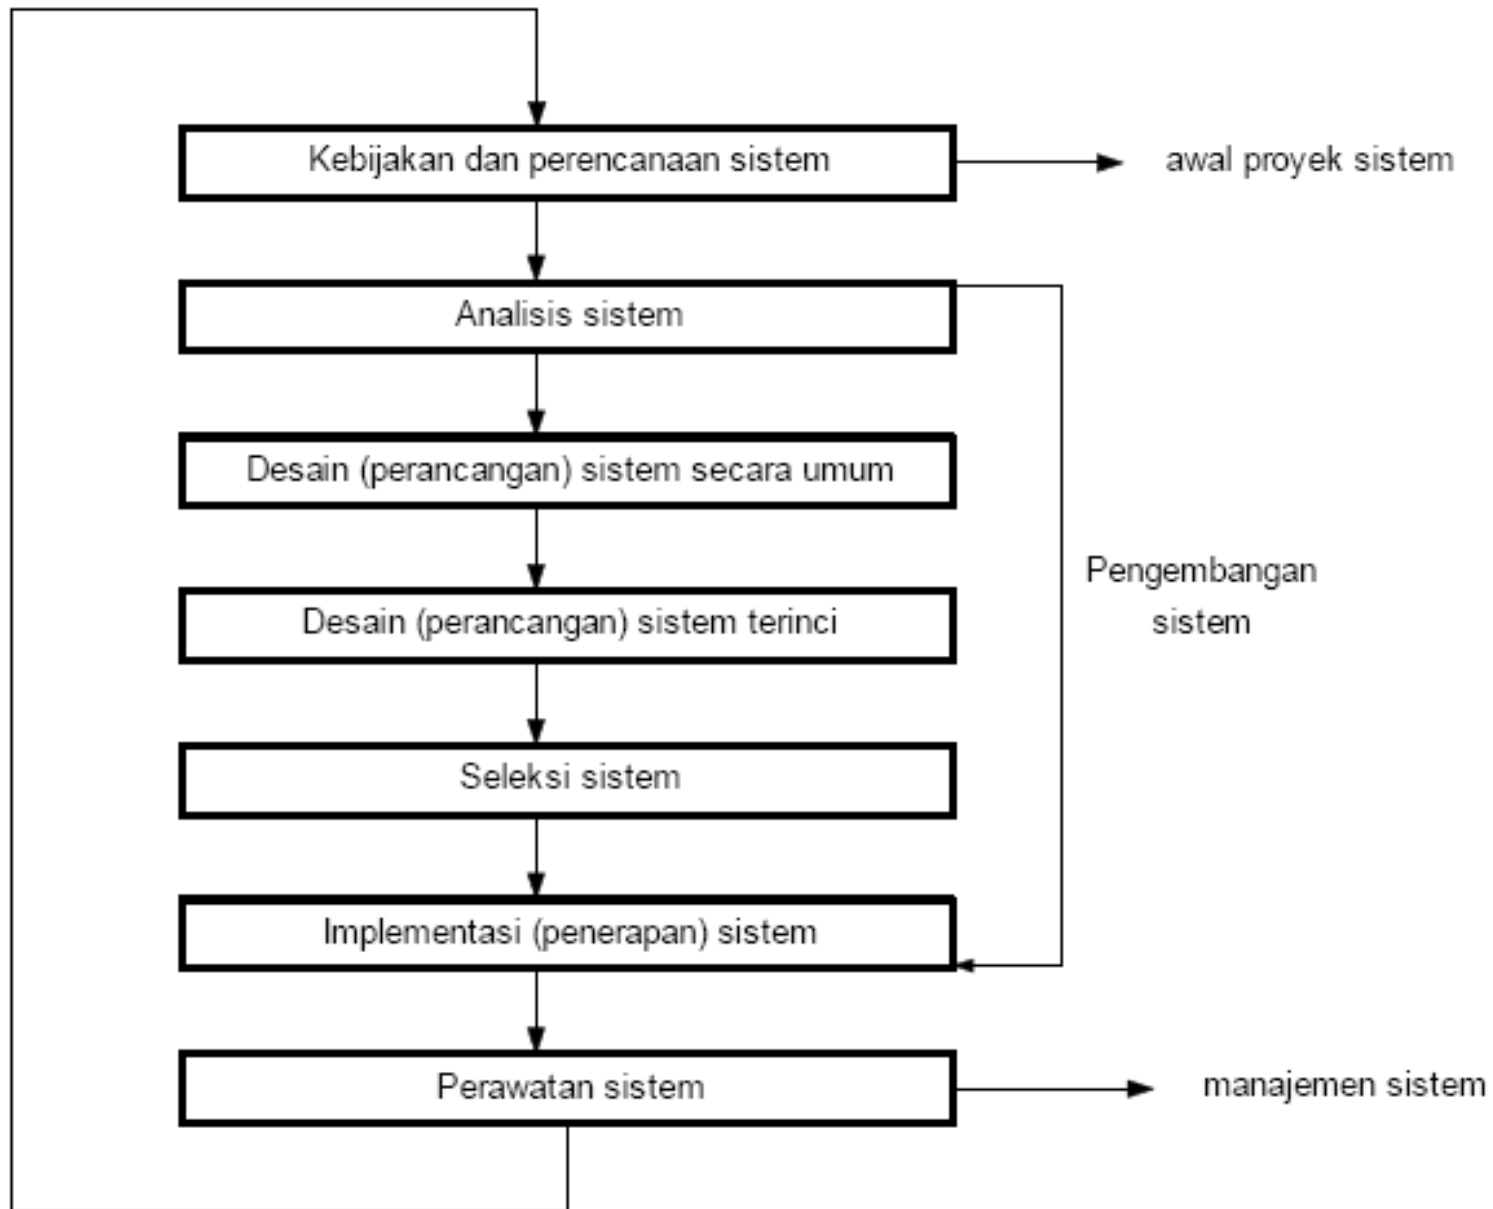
Kebijakan dan perencanaan sistem

awal proyek sistem

Analisis sistem

Desain (perancangan) sistem secara umum

Desain (perancangan) sistem terinci

Pengembangan sistem

Seleksi sistem

Implementasi (penerapan) sistem

Perawatan sistem

manajemen sistem